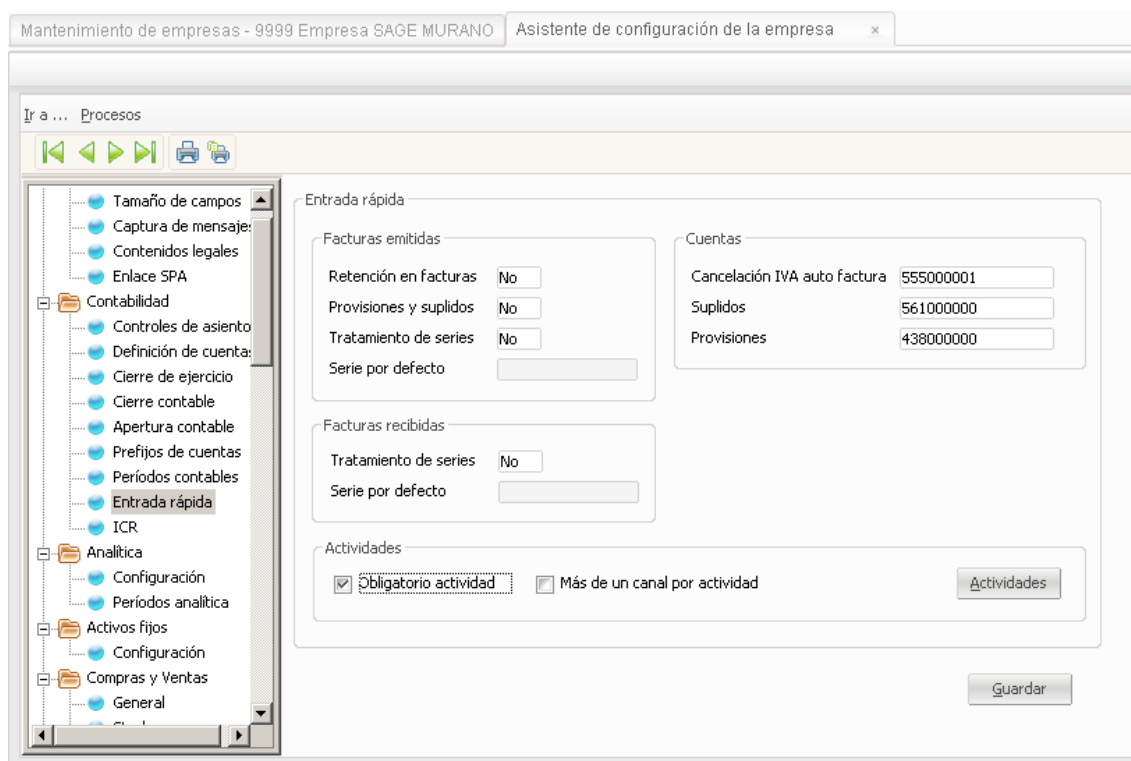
Mantenimiento de empresas - 9999 Empresa SAGE MURANO | Asistente de configuración de la empresa ×

Ir a ... Procesos

Tamaño de campos
Captura de mensajes
Contenidos legales
Enlace SPA
Contabilidad
Controles de asiento
Definición de cuentas
Cierre de ejercicio
Cierre contable
Apertura contable
Prefijos de cuentas
Períodos contables
Entrada rápida
ICR
Analítica
Configuración
Períodos analítica
Activos fijos
Configuración
Compras y Ventas
General
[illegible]

Entrada rápida

Facturas emitidas
Retención en facturas No
Provisiones y suplidos No
Tratamiento de series No
Serie por defecto

Cuentas
Cancelación IVA auto factura 555000001
Suplidos 561000000
Provisiones 438000000

Facturas recibidas
Tratamiento de series No
Serie por defecto

Actividades
Obligatorio actividad
Más de un canal por actividad
Actividades

Guardar